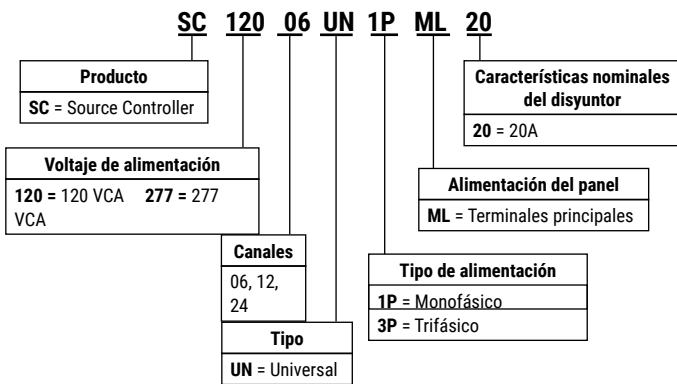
SC 120 06 UN 1P ML 20

Producto
SC = Source Controller

Voltaje de alimentación
120 = 120 VCA 277 = 277 VCA

Canales
06, 12, 24

Tipo
UN = Universal

Tipo de alimentación
1P = Monofásico
3P = Trifásico

Alimentación del panel
ML = Terminales principales

Características nominales del disyuntor
20 = 20A